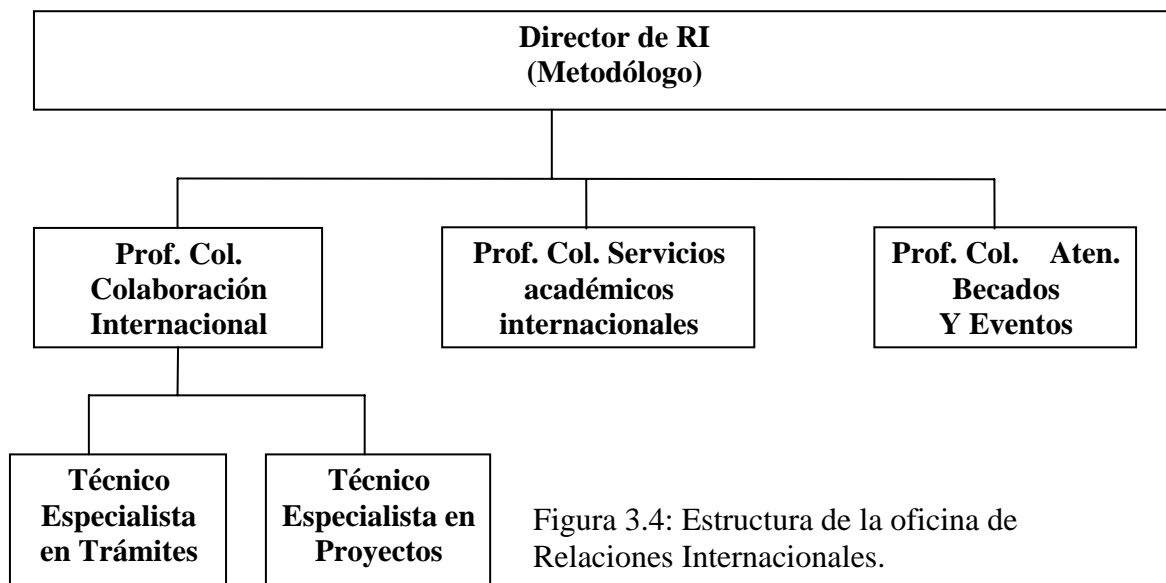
Director de RI
(Metodólogo)

Prof. Col. Colaboración Internacional

Prof. Col. Servicios académicos internacionales

Prof. Col. Aten. Becados Y Eventos

Técnico Especialista en Trámites

Técnico Especialista en Proyectos

Figura 3.4: Estructura de la oficina de Relaciones Internacionales.